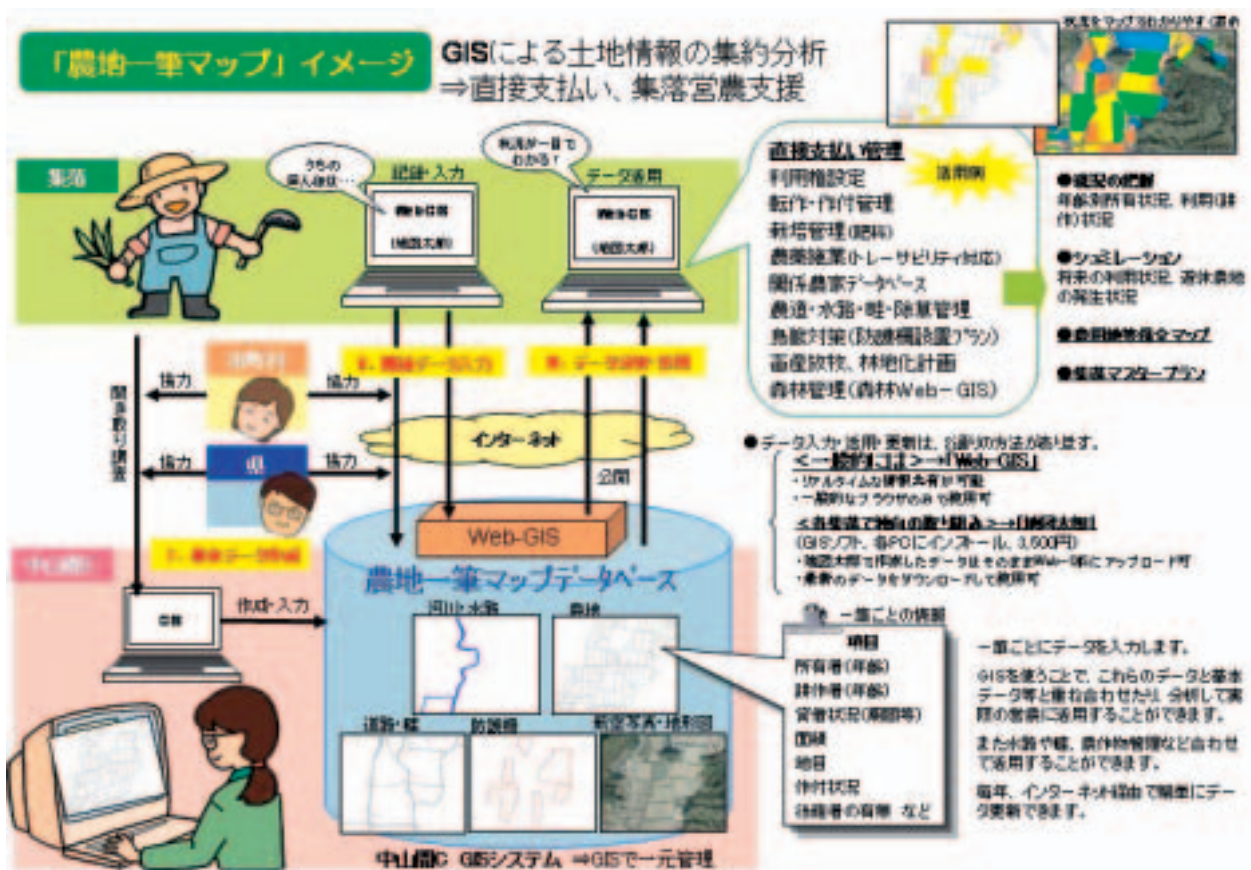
「農地一筆マップ」イメージ

GISによる土地情報の集約分析
⇒直接支払い、集落営農支援

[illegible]

集落

うちの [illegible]

記録・入力

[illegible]

(地図太郎)

状況が一目でわかる！

データ活用

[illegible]

(地図太郎)

直接支払い管理
活用例
利用権設定
転作・作付管理
栽培管理(肥料)
農産物履歴(トレーサビリティ対応)
関係農家データベース
農道・水路・畦・除草管理
鳥獣対策(防護柵設置プラン)
畜産放牧、林地化計画
森林管理(森林Web－GIS)

●現況の把握
年齢別所有状況、利用(耕作)状況

●シミュレーション
将来の利用状況、遊休農地の発生状況

●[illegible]マップ

●集落マスタープラン

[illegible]

協力

協力

聞き取り調査

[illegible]

インターネット

県

協力

協力

公開

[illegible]

Web-GIS

中山間

農地一筆マップデータベース

●データ入力・活用・更新は、2通りの方法があります。
<一般向けには>→「Web-GIS」
・リアルタイムな情報共有が可能
・一般的なブラウザのみで利用可
<各集落で独自の取り組み>→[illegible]
(GISソフト、各PCにインストール、3,500円)
・地図太郎で作成したデータはそのままWeb-GISにアップロード可
・最新のデータをダウンロードして利用可

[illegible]

作成・入力

河川・水路

農地

一筆ごとの情報
項目
所有者(年齢)
耕作者(年齢)
営農状況(期間等)
面積
地目
作付状況
後継者の有無 など

一筆ごとにデータを入力します。

GISを使うことで、これらのデータと基本データ等と重ね合わせたり、分析して実際の営農に活用することができます。

また水路や畦、農作物管理など合わせて活用することができます。

毎年、インターネット経由で簡単にデータ更新できます。

道路・畦

防護柵

航空写真・地形図

中山間C GISシステム ⇒GISで一元管理